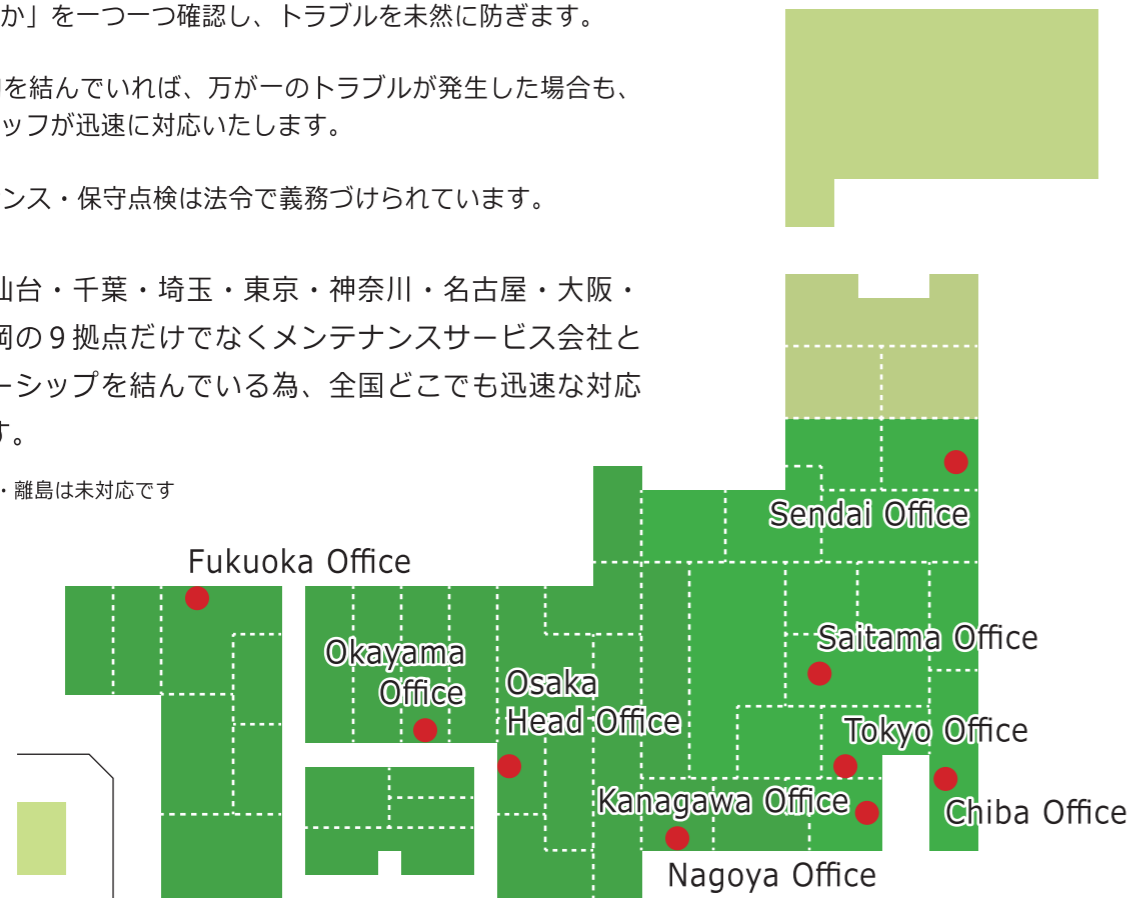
か」を一つ一つ確認し、トラブルを未然に防ぎます。

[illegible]を結んでいれば、万が一のトラブルが発生した場合も、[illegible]ッフが迅速に対応いたします。

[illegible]ンス・保守点検は法令で義務づけられています。

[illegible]山台・千葉・埼玉・東京・神奈川・名古屋・大阪・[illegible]岡の９拠点だけでなくメンテナンスサービス会社と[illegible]ーシップを結んでいる為、全国どこでも迅速な対応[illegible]す。

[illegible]・離島は未対応です

Sendai Office

Fukuoka Office

Saitama Office

Okayama Office

Osaka Head Office

Tokyo Office

Chiba Office

Kanagawa Office

Nagoya Office